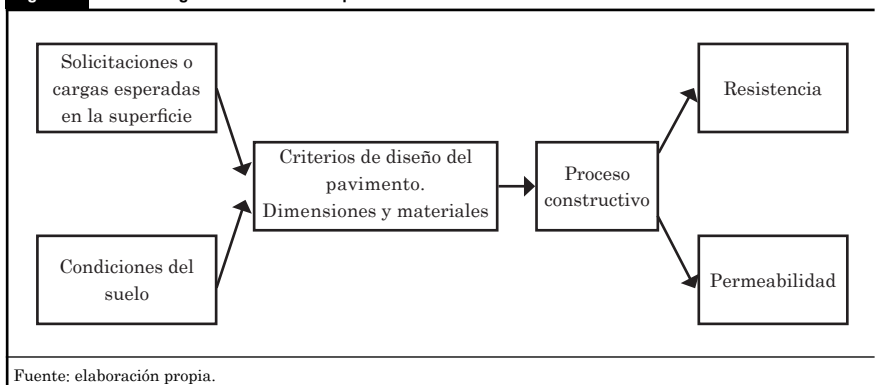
Solicitaciones o cargas esperadas en la superficie

Condiciones del suelo

Criterios de diseño del pavimento. Dimensiones y materiales

Proceso constructivo

Resistencia

Permeabilidad

Fuente: elaboración propia.